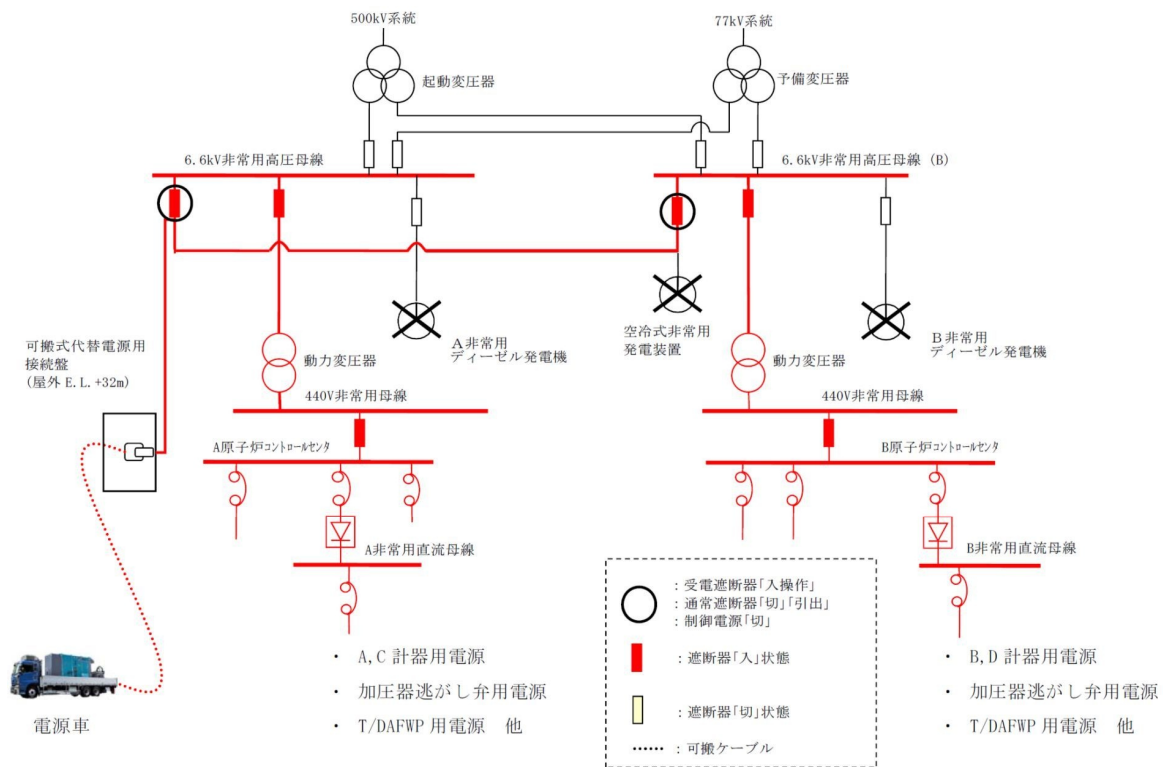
500kV系統

77kV系統

起動変圧器

予備変圧器

6.6kV非常用高圧母線

6.6kV非常用高圧母線（B）

可搬式代替電源用接続盤（屋外 E.L. +32m）

A非常用ディーゼル発電機

空冷式非常用発電装置

B非常用ディーゼル発電機

動力変圧器

動力変圧器

440V非常用母線

440V非常用母線

A原子炉コントロールセンタ

B原子炉コントロールセンタ

A非常用直流母線

B非常用直流母線

：受電遮断器「入操作」
：通常遮断器「切」「引出」
：制御電源「切」

：遮断器「入」状態

：遮断器「切」状態

：可搬ケーブル

・ A,C 計器用電源
・ 加圧器逃がし弁用電源
・ T/DAFWP 用電源　他

・ B,D 計器用電源
・ 加圧器逃がし弁用電源
・ T/DAFWP 用電源　他

電源車